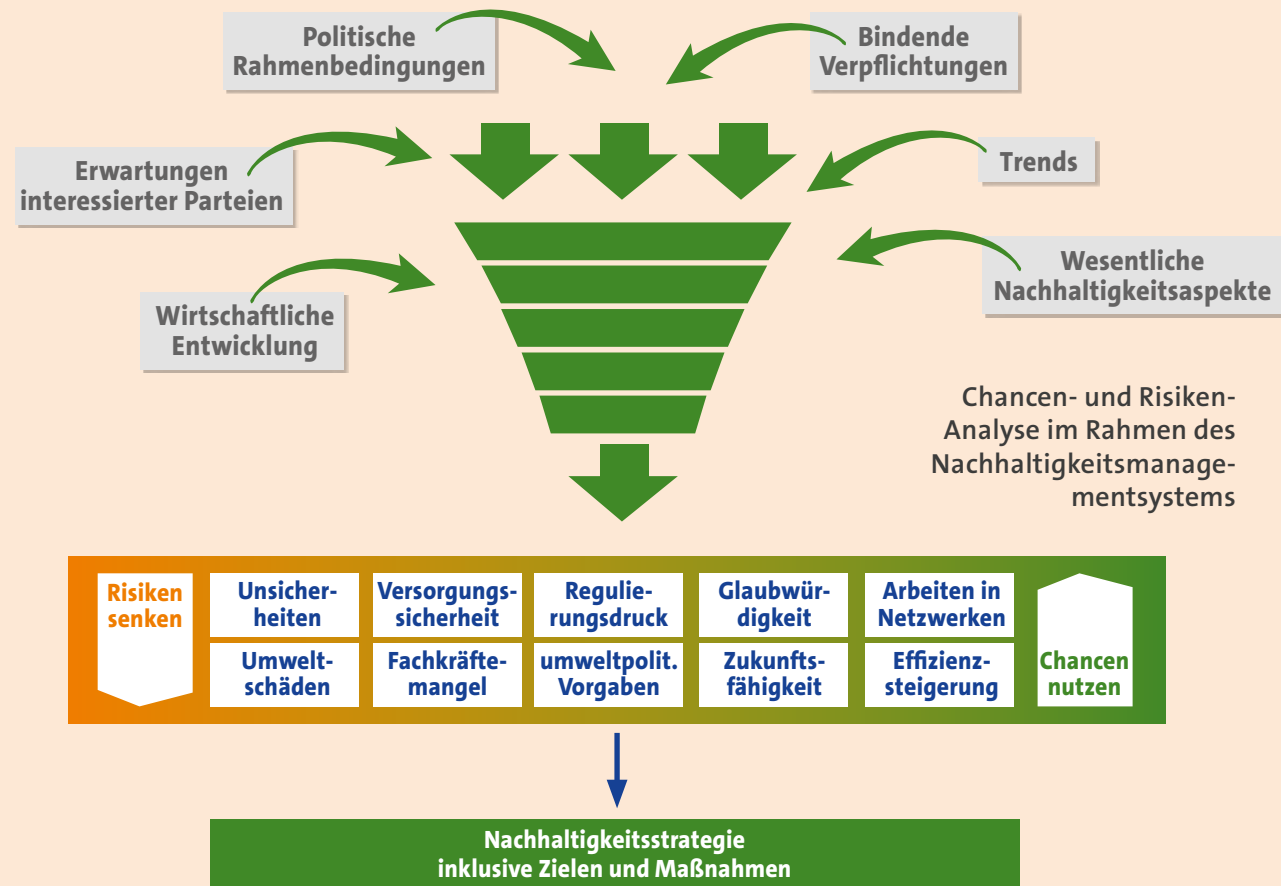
Politische Rahmenbedingungen

Bindende Verpflichtungen

Erwartungen interessierter Parteien

Trends

Wesentliche Nachhaltigkeitsaspekte

Wirtschaftliche Entwicklung

Chancen- und Risiken-Analyse im Rahmen des Nachhaltigkeitsmanagementsystems

Risiken senken

| Unsicherheiten | Versorgungssicherheit | Regulierungsdruck | Glaubwürdigkeit | Arbeiten in Netzwerken |
|---|---|---|---|---|
| Umweltschäden | Fachkräftemangel | umweltpolit. Vorgaben | Zukunftsfähigkeit | Effizienzsteigerung |

Chancen nutzen

Nachhaltigkeitsstrategie inklusive Zielen und Maßnahmen